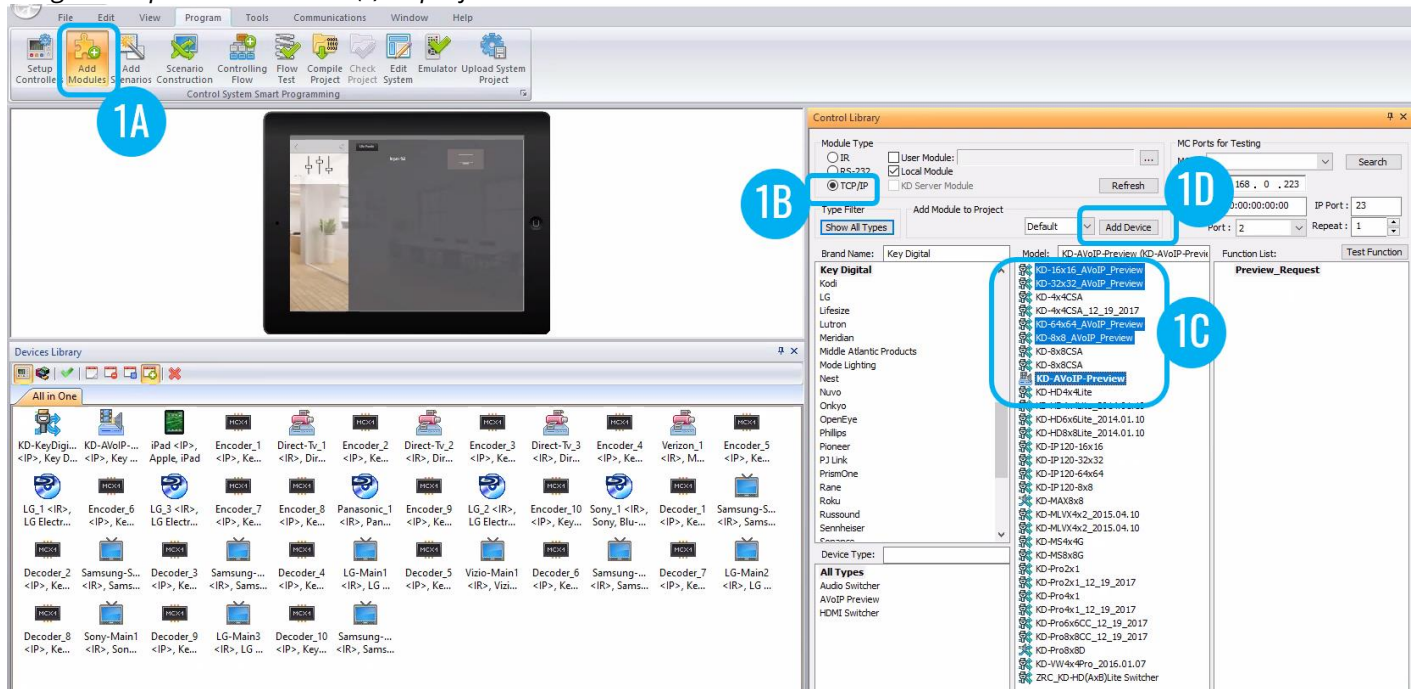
File Edit View Program Tools Communications Window Help

Setup Controllers Add Modules Add Scenarios Scenario Construction Controlling Flow Flow Test Compile Project Check Project Edit System Emulator Upload System Project

Control System Smart Programming

1A

Devices Library

All in One

KD-KeyDigi... <IP>, Key D... KD-AVoIP-... <IP>, Key ... iPad <IP>, Apple, iPad Encoder_1 <IP>, Ke... Direct-Tv_1 <IR>, Dir... Encoder_2 <IP>, Ke... Direct-Tv_2 <IR>, Dir... Encoder_3 <IP>, Ke... Direct-Tv_3 <IR>, Dir... Encoder_4 <IP>, Ke... Verizon_1 <IR>, M... Encoder_5 <IP>, Ke...

LG_1 <IR>, LG Electr... Encoder_6 <IP>, Ke... LG_3 <IR>, LG Electr... Encoder_7 <IP>, Ke... Encoder_8 <IP>, Ke... Panasonic_1 <IR>, Pan... Encoder_9 <IP>, Ke... LG_2 <IR>, LG Electr... Encoder_10 <IP>, Key... Sony_1 <IR>, Sony, Blu-... Decoder_1 <IP>, Ke... Samsung-S... <IR>, Sams...

Decoder_2 <IP>, Ke... Samsung-S... <IR>, Sams... Decoder_3 <IP>, Ke... Samsung-... <IR>, Sams... Decoder_4 <IP>, Ke... LG-Main1 <IR>, LG ... Decoder_5 <IP>, Ke... Vizio-Main1 <IR>, Vizi... Decoder_6 <IP>, Ke... Samsung-... <IR>, Sams... Decoder_7 <IP>, Ke... LG-Main2 <IR>, LG ...

Decoder_8 <IP>, Ke... Sony-Main1 <IR>, Son... Decoder_9 <IP>, Ke... LG-Main3 <IR>, LG ... Decoder_10 <IP>, Key... Samsung-... <IR>, Sams...

Control Library

Module Type
IR
RS-232
TCP/IP
User Module:
Local Module
KD Server Module
Refresh

MC Ports for Testing
Search
168 . 0 . 223
:00:00:00:00 IP Port: 23
Port: 2 Repeat: 1

1B 1D

Type Filter
Show All Types
Add Module to Project
Default Add Device

Brand Name: Key Digital
Key Digital
Kodi
LG
Lifesize
Lutron
Meridian
Middle Atlantic Products
Mode Lighting
Nest
Nuvo
Onkyo
OpenEye
Phillips
Pioneer
PJ Link
PrismOne
Rane
Roku
Russound
Sennheiser

Device Type:
All Types
Audio Switcher
AVoIP Preview
HDMI Switcher

Model: KD-AVoIP-Preview (KD-AVoIP-Previ
KD-16x16_AVoIP_Preview
KD-32x32_AVoIP_Preview
KD-4x4CSA
KD-4x4CSA_12_19_2017
KD-64x64_AVoIP_Preview
KD-8x8_AVoIP_Preview
KD-8x8CSA
KD-8x8CSA
KD-AVoIP-Preview
KD-HD4x4Lite
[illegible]
KD-HD6x6Lite_2014.01.10
KD-HD8x8Lite_2014.01.10
KD-IP120-16x16
KD-IP120-32x32
KD-IP120-64x64
KD-IP120-8x8
KD-MAX8x8
KD-MLVX4x2_2015.04.10
KD-MLVX4x2_2015.04.10
KD-MS4x4G
KD-MS8x8G
KD-Pro2x1
KD-Pro2x1_12_19_2017
KD-Pro4x1
KD-Pro4x1_12_19_2017
KD-Pro6x6CC_12_19_2017
KD-Pro8x8CC_12_19_2017
KD-Pro8x8D
KD-VW4x4Pro_2016.01.07
ZRC_KD-HD(AxB)Lite Switcher

1C

Function List: Test Function
Preview_Request